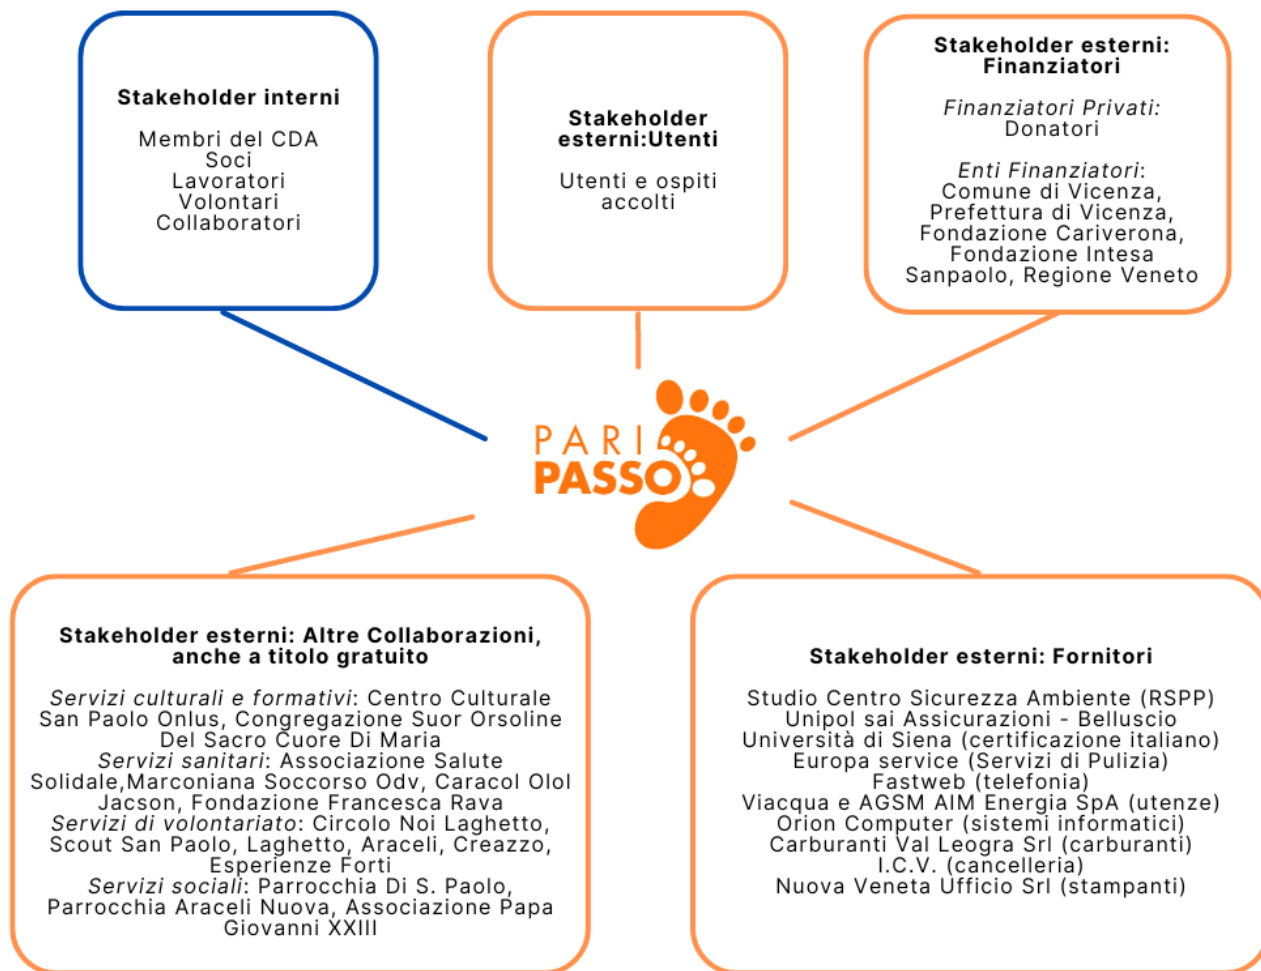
Stakeholder interni

Membri del CDA
Soci
Lavoratori
Volontari
Collaboratori

Stakeholder esterni:Utenti

Utenti e ospiti accolti

Stakeholder esterni: Finanziatori

*Finanziatori Privati:* Donatori

*Enti Finanziatori*: Comune di Vicenza, Prefettura di Vicenza, Fondazione Cariverona, Fondazione Intesa Sanpaolo, Regione Veneto

PARI PASSO

Stakeholder esterni: Altre Collaborazioni, anche a titolo gratuito

*Servizi culturali e formativi*: Centro Culturale San Paolo Onlus, Congregazione Suor Orsoline Del Sacro Cuore Di Maria
*Servizi sanitari*: Associazione Salute Solidale,Marconiana Soccorso Odv, Caracol Olol Jacson, Fondazione Francesca Rava
*Servizi di volontariato*: Circolo Noi Laghetto, Scout San Paolo, Laghetto, Araceli, Creazzo, Esperienze Forti
*Servizi sociali*: Parrocchia Di S. Paolo, Parrocchia Araceli Nuova, Associazione Papa Giovanni XXIII

Stakeholder esterni: Fornitori

Studio Centro Sicurezza Ambiente (RSPP)
Unipol sai Assicurazioni - Belluscio
Università di Siena (certificazione italiano)
Europa service (Servizi di Pulizia)
Fastweb (telefonia)
Viacqua e AGSM AIM Energia SpA (utenze)
Orion Computer (sistemi informatici)
Carburanti Val Leogra Srl (carburanti)
I.C.V. (cancelleria)
Nuova Veneta Ufficio Srl (stampanti)